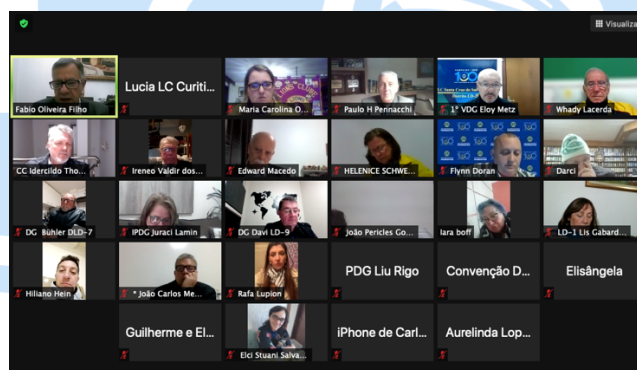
Visualiz

Fabio Oliveira Filho

Lucia LC Curiti...

Maria Carolina O...

Paulo H Perinacchi

1º VDG Eloy Metz

Whady Lacerda

CC Idercildo Tho...

Ireneo Valdir dos...

Edward Macedo

HELENICE SCHWE...

Flynn Doran

Darci

DG Bühler DLD-7

IPDG Juraci Lamin

DG Davi LD-9

João Pericles Go...

Iara boff

LD-1 Lis Gabard...

Hiliano Hein

* João Carlos Me...

Rafa Lupion

PDG Liu Rigo

Convenção D...

Elisângela

Guilherme e El...

Elci Stuani Salva...

iPhone de Carl...

Aurelinda Lop...